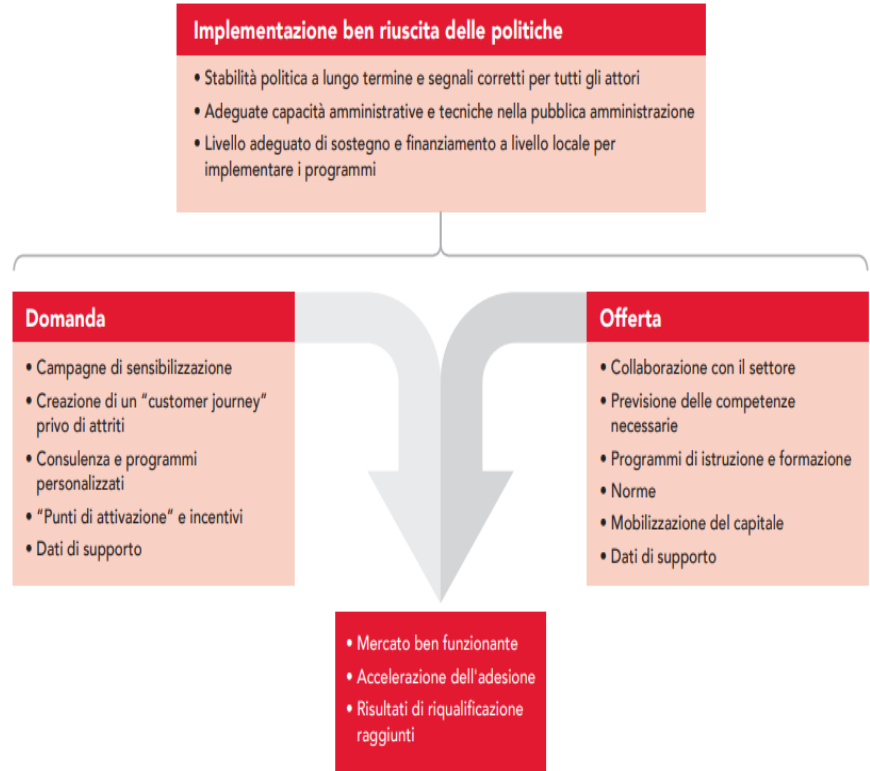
Implementazione ben riuscita delle politiche

• Stabilità politica a lungo termine e segnali corretti per tutti gli attori
• Adeguate capacità amministrative e tecniche nella pubblica amministrazione
• Livello adeguato di sostegno e finanziamento a livello locale per implementare i programmi

Domanda

• Campagne di sensibilizzazione
• Creazione di un "customer journey" privo di attriti
• Consulenza e programmi personalizzati
• "Punti di attivazione" e incentivi
• Dati di supporto

Offerta

• Collaborazione con il settore
• Previsione delle competenze necessarie
• Programmi di istruzione e formazione
• Norme
• Mobilizzazione del capitale
• Dati di supporto

• Mercato ben funzionante
• Accelerazione dell'adesione
• Risultati di riqualificazione raggiunti